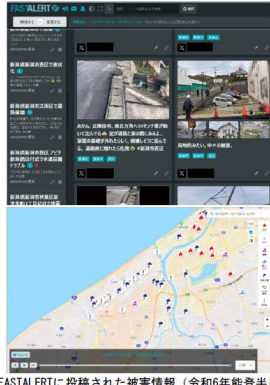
FASTALERT

新潟県新潟市西区で液状化

新潟県新潟市西区で道路陥没

新潟県新潟市西区 アパート 新潟県西区付近で水道配管トラブル

新潟県新潟市中央区で

あかん、近隣住宅、被災方角へ見ている方、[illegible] #新潟市西区

阿賀町あたり、中々の被害。

FASTALERTに投稿された被害情報（令和6年能登半